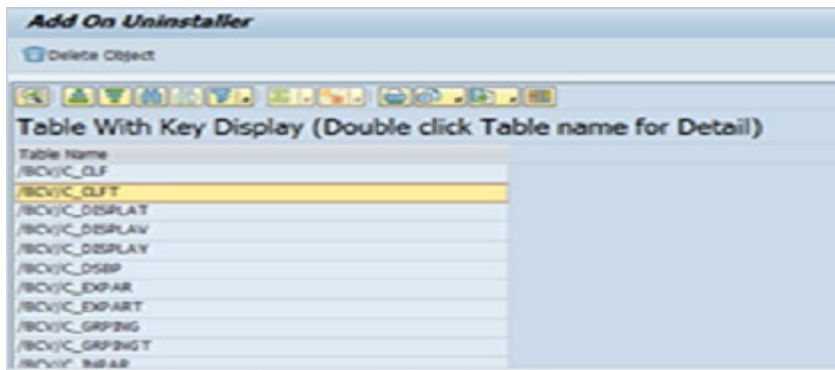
Add On Uninstaller

Delete Object

Table With Key Display (Double click Table name for Detail)

| Table Name |
|---|
| /BCV/C_CLF |
| /BCV/C_CLFT |
| /BCV/C_DISPLAT |
| /BCV/C_DISPLAV |
| /BCV/C_DISPLAY |
| /BCV/C_DSBP |
| /BCV/C_EXPAR |
| /BCV/C_EXPART |
| /BCV/C_GRPING |
| /BCV/C_GRPINGT |
| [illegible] |